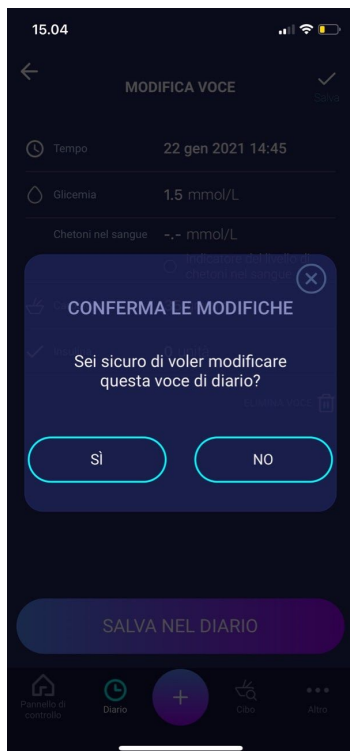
15.04

MODIFICA VOCE

Salva

Tempo 22 gen 2021 14:45

Glicemia 1.5 mmol/L

Chetoni nel sangue -.- mmol/L

Indicatore del livello di chetoni nel sangue

CONFERMA LE MODIFICHE

Sei sicuro di voler modificare questa voce di diario?

SÌ

NO

SALVA NEL DIARIO

Pannello di controllo

Diario

Cibo

Altro